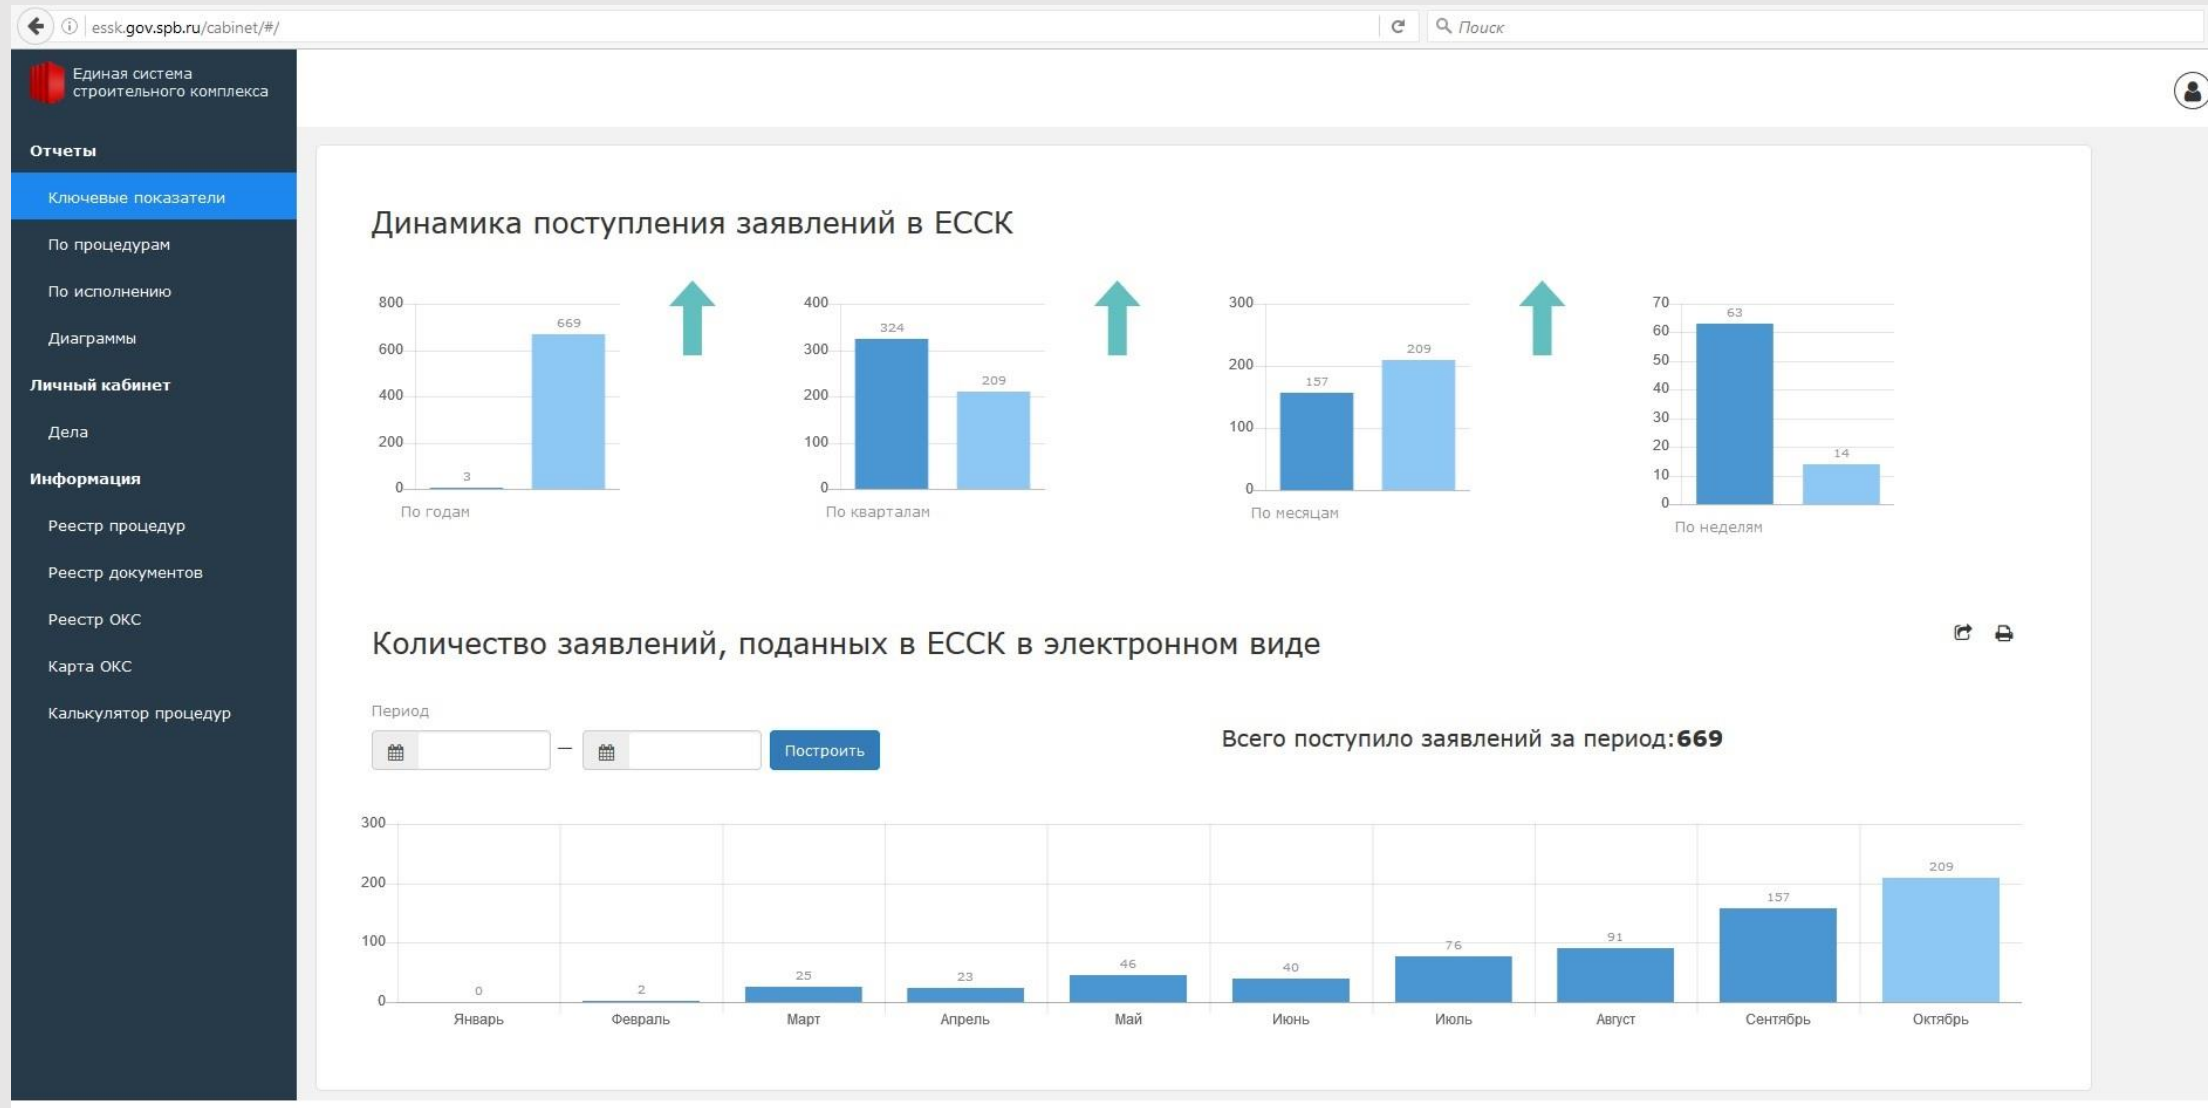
essk.gov.spb.ru/cabinet/#/

Поиск

Единая система строительного комплекса

Отчеты

Ключевые показатели

По процедурам

По исполнению

Диаграммы

Личный кабинет

Дела

Информация

Реестр процедур

Реестр документов

Реестр ОКС

Карта ОКС

Калькулятор процедур

Динамика поступления заявлений в ЕССК

800
600
400
200
0
3
669
По годам

400
300
200
100
0
324
209
По кварталам

300
200
100
0
157
209
По месяцам

70
60
50
40
30
20
10
0
63
14
По неделям

Количество заявлений, поданных в ЕССК в электронном виде

Период

—

Построить

Всего поступило заявлений за период:**669**

300
200
100
0

| Январь | Февраль | Март | Апрель | Май | Июнь | Июль | Август | Сентябрь | Октябрь |
|---|---|---|---|---|---|---|---|---|---|
| 0 | 2 | 25 | 23 | 46 | 40 | 76 | 91 | 157 | 209 |